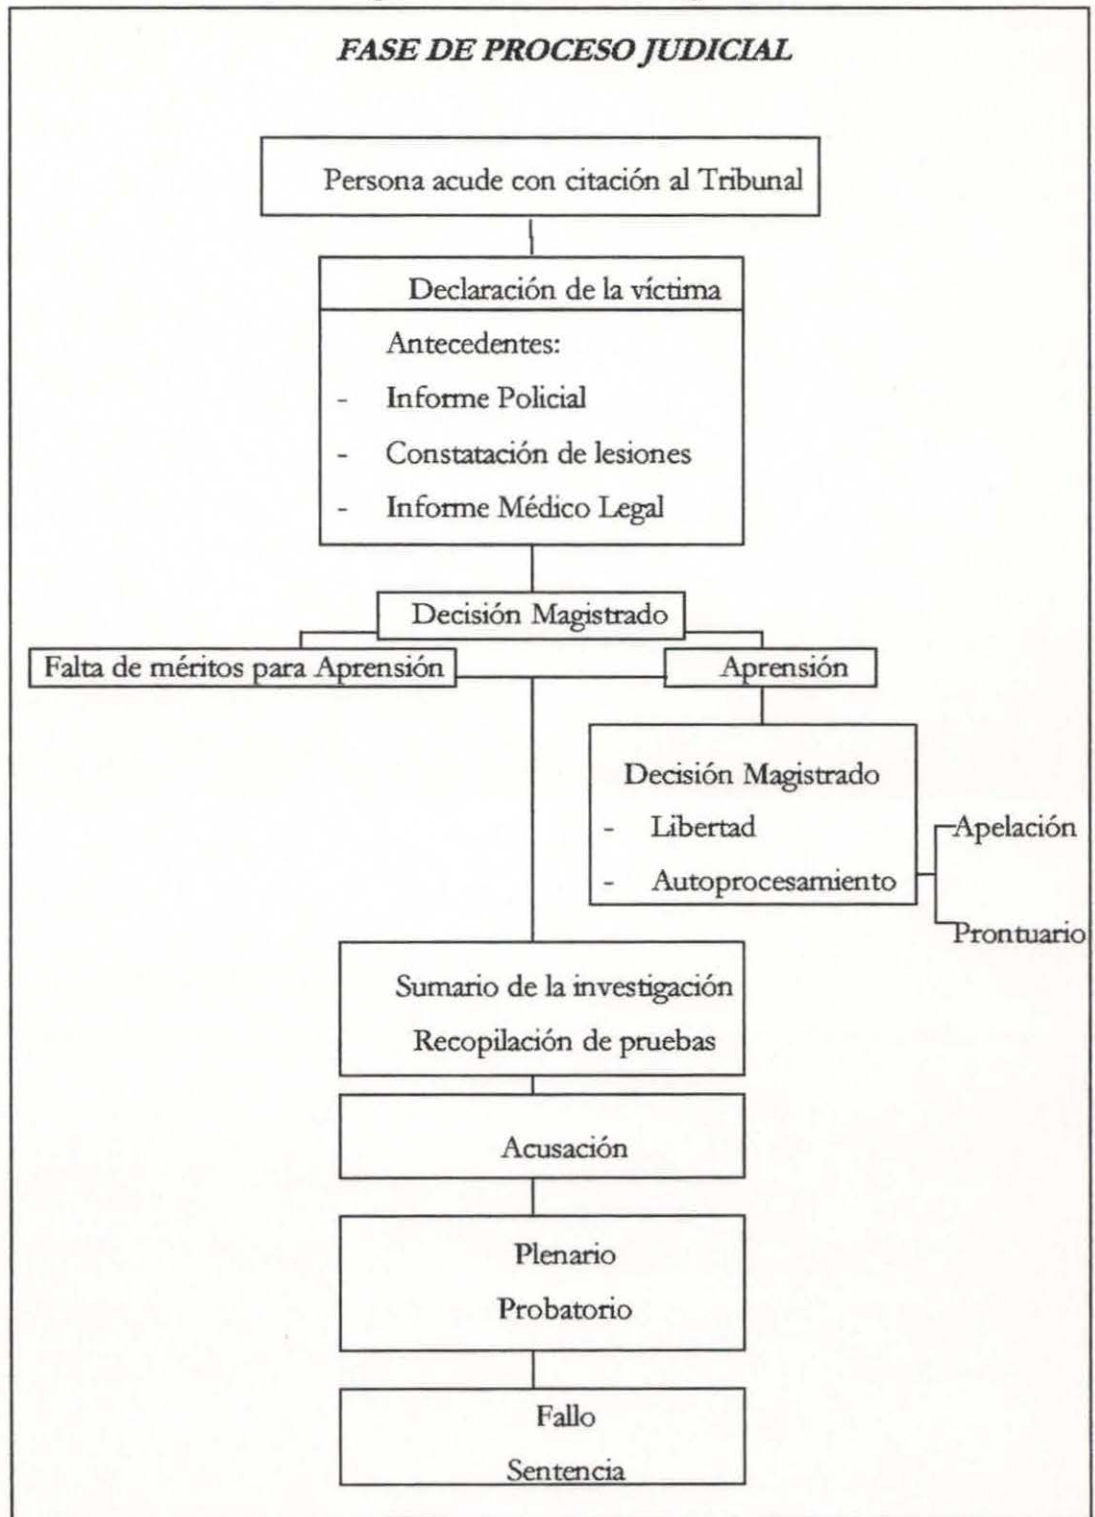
FASE DE PROCESO JUDICIAL

Persona acude con citación al Tribunal

Declaración de la víctima

Antecedentes:
- Informe Policial
- Constatación de lesiones
- Informe Médico Legal

Decisión Magistrado

Falta de méritos para Aprensión

Aprensión

Decisión Magistrado
- Libertad
- Autoprocesamiento

Apelación

Prontuario

Sumario de la investigación
Recopilación de pruebas

Acusación

Plenario
Probatorio

Fallo
Sentencia